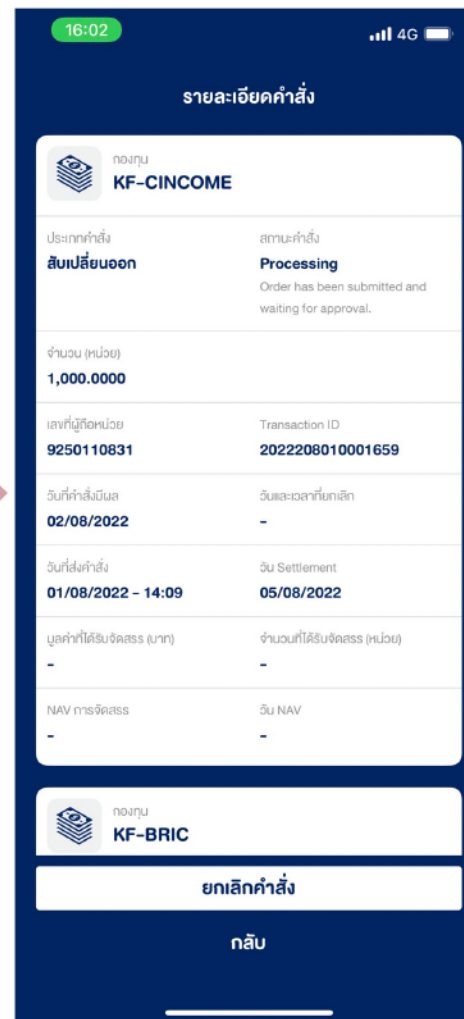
16:02

4G

รายละเอียดคำสั่ง

กองทุน
KF-CINCOME

ประเภทคำสั่ง
สับเปลี่ยนออก

สถานะคำสั่ง
Processing
Order has been submitted and waiting for approval.

จำนวน (หน่วย)
1,000.0000

เลขที่ผู้ถือหน่วย
9250110831

Transaction ID
2022208010001659

วันที่คำสั่งมีผล
02/08/2022

วันและเวลาที่ยกเลิก
-

วันที่ส่งคำสั่ง
01/08/2022 - 14:09

วัน Settlement
05/08/2022

มูลค่าที่ได้รับจัดสรร (บาท)
-

จำนวนที่ได้รับจัดสรร (หน่วย)
-

NAV การจัดสรร
-

วัน NAV
-

กองทุน
KF-BRIC

ยกเลิกคำสั่ง

กลับ